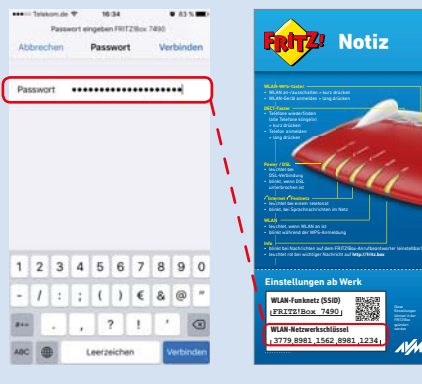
••••• Telekom.de 16:34 83 %

Passwort eingeben FRITZ!Box 7490

Abbrechen Passwort Verbinden

Passwort ••••••••••••••••••••

1 2 3 4 5 6 7 8 9 0

- / : ; ( ) € & @ "

#+= . , ? ! ' ⌫

ABC Leerzeichen Verbinden

FRITZ! Notiz

WLAN-WPS-Taster
• WLAN an-/ausschalten – kurz drücken
• WLAN-Gerät anmelden – lang drücken

DECT-Taster
• Telefone wiederfinden (alle Telefone klingeln) – kurz drücken
• Telefon anmelden – lang drücken

Power / DSL
• leuchtet bei DSL-Verbindung
• blinkt, wenn DSL unterbrochen ist

Internet / Festnetz
• leuchtet bei einem Telefonat
• blinkt, bei Sprachnachrichten im Netz

WLAN
• leuchtet, wenn WLAN an ist
• blinkt während der WPS-Anmeldung

Info
• blinkt bei Nachrichten auf dem FRITZ!Box-Anrufbeantworter (einstellbar)
• leuchtet rot bei wichtiger Nachricht auf http://fritz.box

Einstellungen ab Werk

WLAN-Funknetz (SSID)
FRITZ!Box 7490

WLAN-Netzwerkschlüssel
3779 8981 1562 8981 1234

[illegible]

AVM